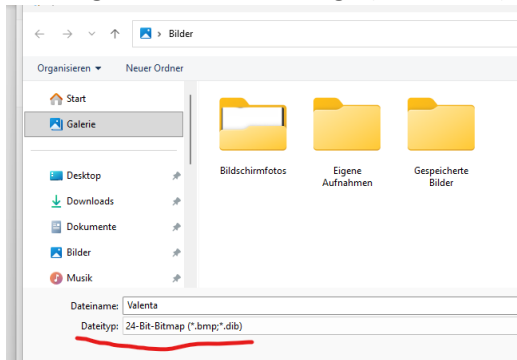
Bilder

Organisieren ▾ Neuer Ordner

Start
Galerie

Desktop
Downloads
Dokumente
Bilder
Musik

Bildschirmfotos
Eigene Aufnahmen
Gespeicherte Bilder

Dateiname: Valenta
Dateityp: 24-Bit-Bitmap (*.bmp;*.dib)